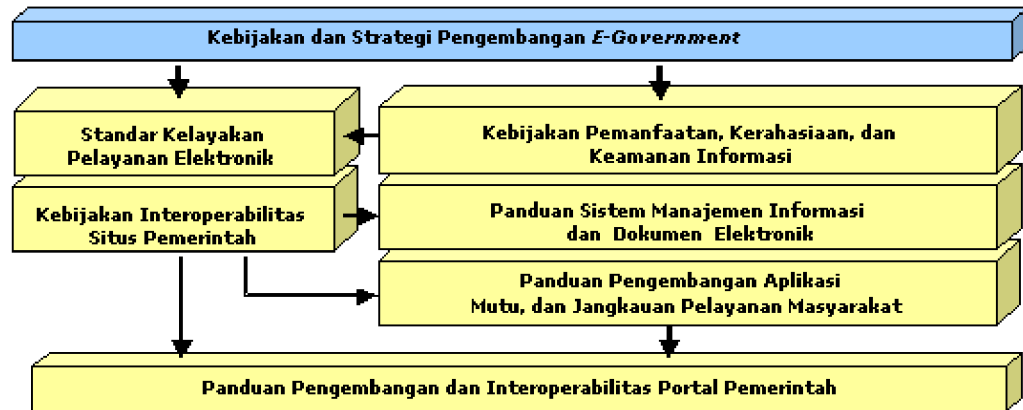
Kebijakan dan Strategi Pengembangan *E-Government*

Standar Kelayakan Pelayanan Elektronik

Kebijakan Pemanfaatan, Kerahasiaan, dan Keamanan Informasi

Kebijakan Interoperabilitas Situs Pemerintah

Panduan Sistem Manajemen Informasi dan Dokumen Elektronik

Panduan Pengembangan Aplikasi Mutu, dan Jangkauan Pelayanan Masyarakat

Panduan Pengembangan dan Interoperabilitas Portal Pemerintah